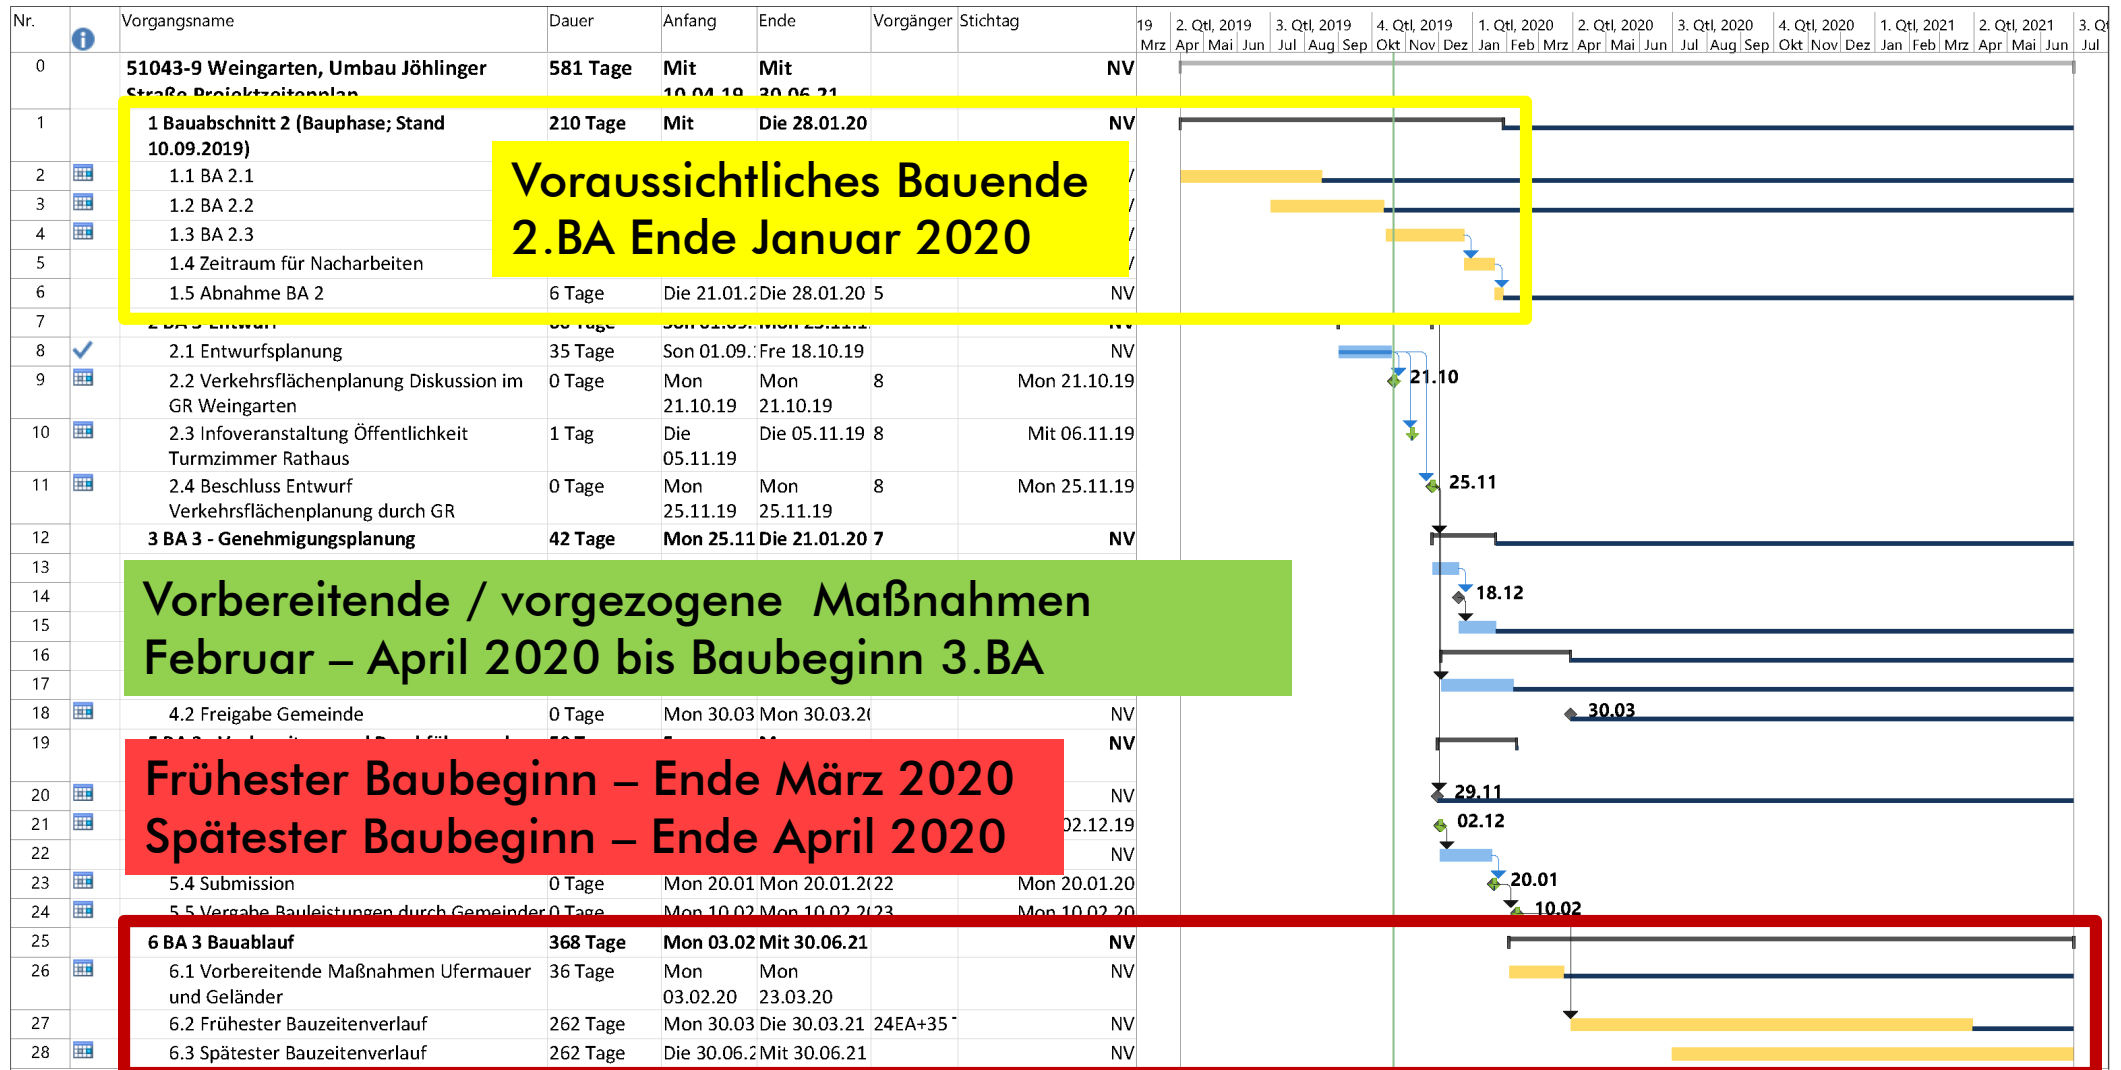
| Nr. | | Vorgangsname | Dauer | Anfang | Ende | Vorgänger | Stichtag |
|---|---|---|---|---|---|---|---|
| 0 | | 51043-9 Weingarten, Umbau Jöhlinger Straße Projektzeitenplan | 581 Tage | Mit 10.04.19 | Mit 30.06.21 | | NV |
| 1 | | 1 Bauabschnitt 2 (Bauphase; Stand 10.09.2019) | 210 Tage | Mit | Die 28.01.20 | | NV |
| 2 | | 1.1 BA 2.1 | | | | | / |
| 3 | | 1.2 BA 2.2 | | | | | / |
| 4 | | 1.3 BA 2.3 | | | | | / |
| 5 | | 1.4 Zeitraum für Nacharbeiten | | | | | / |
| 6 | | 1.5 Abnahme BA 2 | 6 Tage | Die 21.01.2 | Die 28.01.20 | 5 | NV |
| 7 | | 2 BA 3 Entwurf | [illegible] | Son 01.09. | Mon 25.11.1 | | NV |
| 8 | | 2.1 Entwurfsplanung | 35 Tage | Son 01.09.1 | Fre 18.10.19 | | NV |
| 9 | | 2.2 Verkehrsflächenplanung Diskussion im GR Weingarten | 0 Tage | Mon 21.10.19 | Mon 21.10.19 | 8 | Mon 21.10.19 |
| 10 | | 2.3 Infoveranstaltung Öffentlichkeit Turmzimmer Rathaus | 1 Tag | Die 05.11.19 | Die 05.11.19 | 8 | Mit 06.11.19 |
| 11 | | 2.4 Beschluss Entwurf Verkehrsflächenplanung durch GR | 0 Tage | Mon 25.11.19 | Mon 25.11.19 | 8 | Mon 25.11.19 |
| 12 | | 3 BA 3 - Genehmigungsplanung | 42 Tage | Mon 25.11 | Die 21.01.20 | 7 | NV |
| 13 | | | | | | | |
| 14 | | | | | | | |
| 15 | | | | | | | |
| 16 | | | | | | | |
| 17 | | | | | | | |
| 18 | | 4.2 Freigabe Gemeinde | 0 Tage | Mon 30.03 | Mon 30.03.2( | | NV |
| 19 | | 5 BA 3 - Vorbereitung und Durchführung | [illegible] | | | | NV |
| 20 | | | | | | | NV |
| 21 | | | | | | | 02.12.19 |
| 22 | | | | | | | NV |
| 23 | | 5.4 Submission | 0 Tage | Mon 20.01 | Mon 20.01.2( | 22 | Mon 20.01.20 |
| 24 | | 5.5 Vergabe Bauleistungen durch Gemeinderat | 0 Tage | Mon 10.02 | Mon 10.02.2( | 23 | Mon 10.02.20 |
| 25 | | 6 BA 3 Bauablauf | 368 Tage | Mon 03.02 | Mit 30.06.21 | | NV |
| 26 | | 6.1 Vorbereitende Maßnahmen Ufermauer und Geländer | 36 Tage | Mon 03.02.20 | Mon 23.03.20 | | NV |
| 27 | | 6.2 Frühester Bauzeitenverlauf | 262 Tage | Mon 30.03 | Die 30.03.21 | 24EA+35 | NV |
| 28 | | 6.3 Spätester Bauzeitenverlauf | 262 Tage | Die 30.06.2 | Mit 30.06.21 | | NV |

19 Mrz | 2. Qtl, 2019 Apr Mai Jun | 3. Qtl, 2019 Jul Aug Sep | 4. Qtl, 2019 Okt Nov Dez | 1. Qtl, 2020 Jan Feb Mrz | 2. Qtl, 2020 Apr Mai Jun | 3. Qtl, 2020 Jul Aug Sep | 4. Qtl, 2020 Okt Nov Dez | 1. Qtl, 2021 Jan Feb Mrz | 2. Qtl, 2021 Apr Mai Jun | 3. Qt Jul

21.10
25.11
18.12
30.03
29.11
02.12
20.01
10.02

Voraussichtliches Bauende
2.BA Ende Januar 2020

Vorbereitende / vorgezogene Maßnahmen
Februar – April 2020 bis Baubeginn 3.BA

Frühester Baubeginn – Ende März 2020
Spätester Baubeginn – Ende April 2020